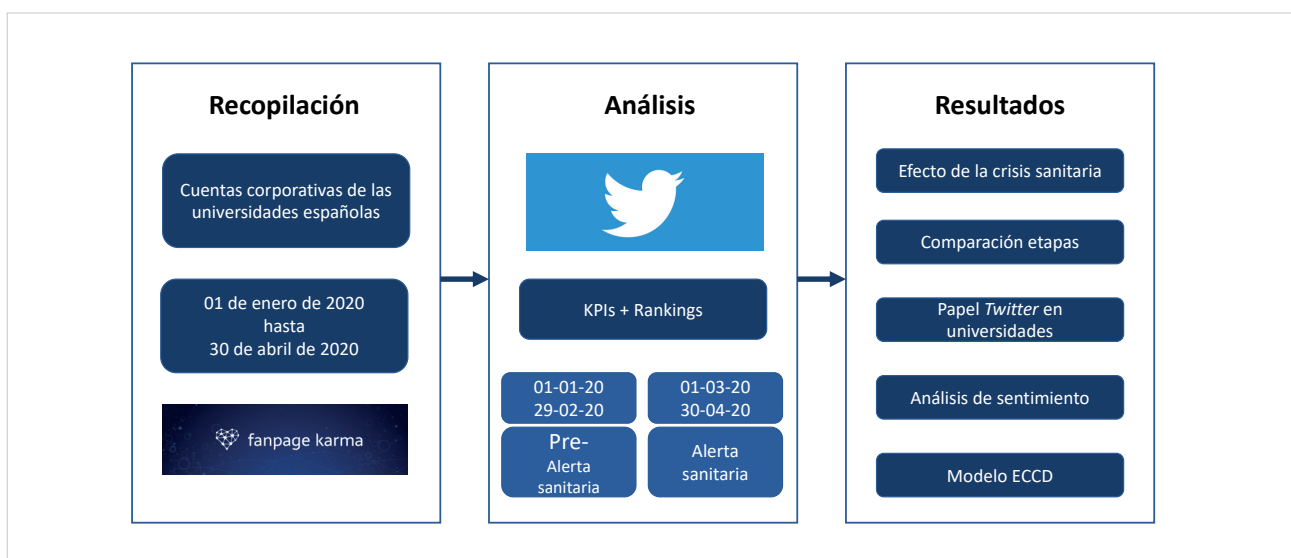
Recopilación

Cuentas corporativas de las universidades españolas

01 de enero de 2020
hasta
30 de abril de 2020

fanpage karma

Análisis

KPIs + Rankings

01-01-20
29-02-20

01-03-20
30-04-20

Pre-
Alerta sanitaria

Alerta sanitaria

Resultados

Efecto de la crisis sanitaria

Comparación etapas

Papel *Twitter* en universidades

Análisis de sentimiento

Modelo ECCD